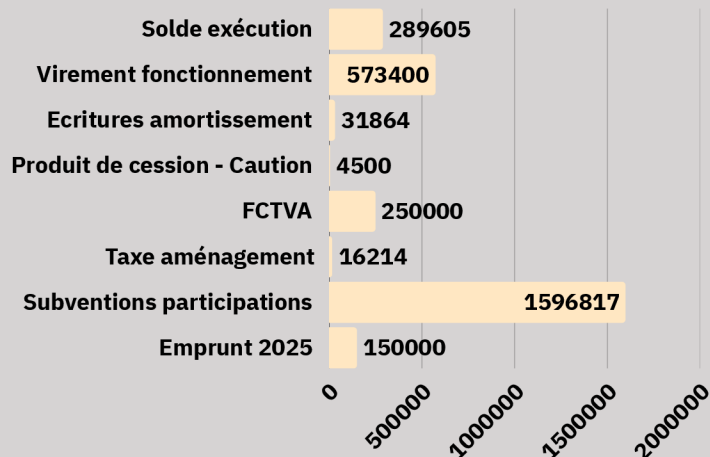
Solde exécution 289605
Virement fonctionnement 573400
Ecritures amortissement 31864
Produit de cession - Caution 4500
FCTVA 250000
Taxe aménagement 16214
Subventions participations 1596817
Emprunt 2025 150000

0
500000
1000000
1500000
2000000